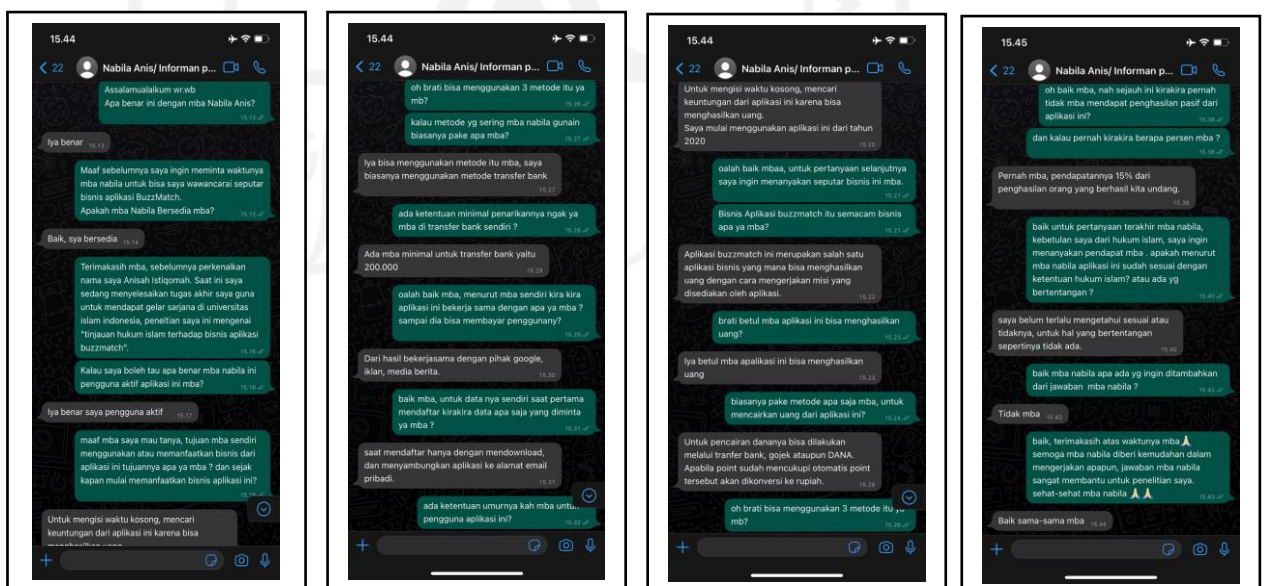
15.44

22 Nabila Anis/ Informan p...

Assalamualaikum wr.wb
Apa benar ini dengan mba Nabila Anis? 15.13

Iya benar 15.13

Maaf sebelumnya saya ingin meminta waktunya mba nabila untuk bisa saya wawancarai seputar bisnis aplikasi BuzzMatch.
Apakah mba Nabila Bersedia mba? 15.13

Baik, sya bersedia 15.14

Terimakasih mba, sebelumnya perkenalkan nama saya Anisah Istiqomah. Saat ini saya sedang menyelesaikan tugas akhir saya guna untuk mendapat gelar sarjana di universitas islam indonesia, peneltian saya ini mengenai "tinjauan hukum islam terhadap bisnis aplikasi buzzmatch". 15.16

Kalau saya boleh tau apa benar mba nabila ini pengguna aktif aplikasi ini mba? 15.16

Iya benar saya pengguna aktif 15.17

maaf mba saya mau tanya, tujuan mba sendiri menggunakan atau memanfaatkan bisnis dari aplikasi ini tujuannya apa ya mba ? dan sejak kapan mulai memanfaatkan bisnis aplikasi ini? 15.18

Untuk mengisi waktu kosong, mencari keuntungan dari aplikasi ini karena bisa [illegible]

15.44

22 Nabila Anis/ Informan p...

oh brati bisa menggunakan 3 metode itu ya mb? 15.26

kalau metode yg sering mba nabila gunain biasanya pake apa mba? 15.27

Iya bisa menggunakan metode itu mba, saya biasanya menggunakan metode transfer bank 15.27

ada ketentuan minimal penarikannya ngak ya mba di transfer bank sendiri ? 15.28

Ada mba minimal untuk transfer bank yaitu 200.000 15.28

oalah baik mba, menurut mba sendiri kira kira aplikasi ini bekerja sama dengan apa ya mba ? sampai dia bisa membayar penggunany? 15.29

Dari hasil bekerjasama dengan pihak google, iklan, media berita. 15.30

baik mba, untuk data nya sendiri saat pertama mendaftar kirakira data apa saja yang diminta ya mba ? 15.31

saat mendaftar hanya dengan mendownload, dan menyambungkan aplikasi ke alamat email pribadi. 15.31

ada ketentuan umurnya kah mba untuk pengguna aplikasi ini? 15.32

15.44

22 Nabila Anis/ Informan p...

Untuk mengisi waktu kosong, mencari keuntungan dari aplikasi ini karena bisa menghasilkan uang.
Saya mulai menggunakan aplikasi ini dari tahun 2020 15.20

oalah baik mba, untuk pertanyaan selanjutnya saya ingin menanyakan seputar bisnis ini mba. 15.21

Bisnis Aplikasi buzzmatch itu semacam bisnis apa ya mba? 15.21

Aplikasi buzzmatch ini merupakan salah satu aplikasi bisnis yang mana bisa menghasilkan uang dengan cara mengerjakan misi yang disediakan oleh aplikasi. 15.22

brati betul mba aplikasi ini bisa menghasilkan uang? 15.23

Iya betul mba apalikasi ini bisa menghasilkan uang 15.23

biasanya pake metode apa saja mba, untuk mencairkan uang dari aplikasi ini? 15.24

Untuk pencairan dananya bisa dilakukan melalui tranfer bank, gojek ataupun DANA. Apabila point sudah mencukupi otomatis point tersebut akan dikonversi ke rupiah. 15.26

oh brati bisa menggunakan 3 metode itu ya mb? 15.26

15.45

22 Nabila Anis/ Informan p...

oh baik mba, nah sejauh ini kirakira pernah tidak mba mendapat penghasilan pasif dari aplikasi ini? 15.38

dan kalau pernah kirakira berapa persen mba ? 15.38

Pernah mba, pendapatannya 15% dari penghasilan orang yang berhasil kita undang. 15.39

baik untuk pertanyaan terakhir mba nabila, kebetulan saya dari hukum islam, saya ingin menanyakan pendapat mba . apakah menurut mba nabila aplikasi ini sudah sesuai dengan ketentuan hukum islam? atau ada yg bertentangan ? 15.40

saya belum terlalu mengetahui sesuai atau tidaknya, untuk hal yang bertentangan sepertinya tidak ada. 15.40

baik mba nabila apa ada yg ingin ditambahkan dari jawaban mba nabila ? 15.42

Tidak mba 15.42

baik, terimakasih atas waktunya mba 🙏
semoga mba nabila diberi kemudahan dalam mengerjakan apapun, jawaban mba nabila sangat membantu untuk penelitian saya.
sehat-sehat mba nabila 🙏🙏 15.43

Baik sama-sama mba 15.44